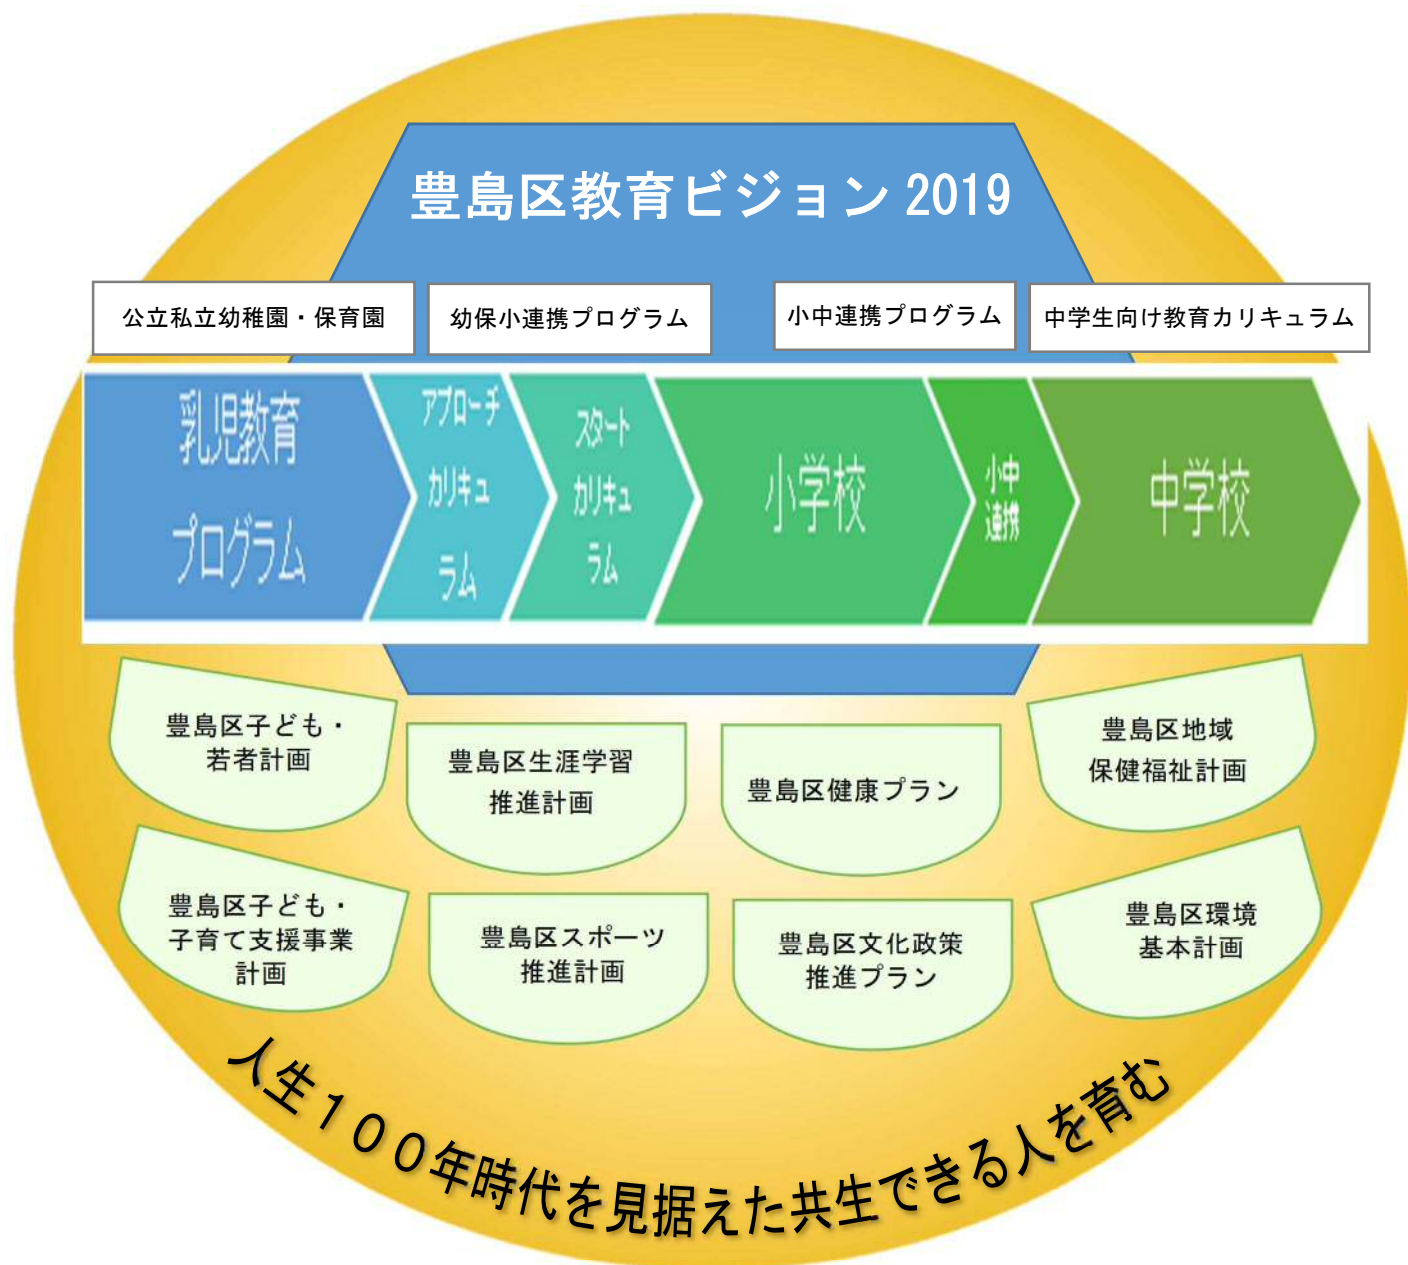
豊島区教育ビジョン 2019

公立私立幼稚園・保育園

幼保小連携プログラム

小中連携プログラム

中学生向け教育カリキュラム

乳児教育プログラム

アプローチカリキュラム

スタートカリキュラム

小学校

小中連携

中学校

豊島区子ども・若者計画

豊島区生涯学習推進計画

豊島区健康プラン

豊島区地域保健福祉計画

豊島区子ども・子育て支援事業計画

豊島区スポーツ推進計画

豊島区文化政策推進プラン

豊島区環境基本計画

人生１００年時代を見据えた共生できる人を育む